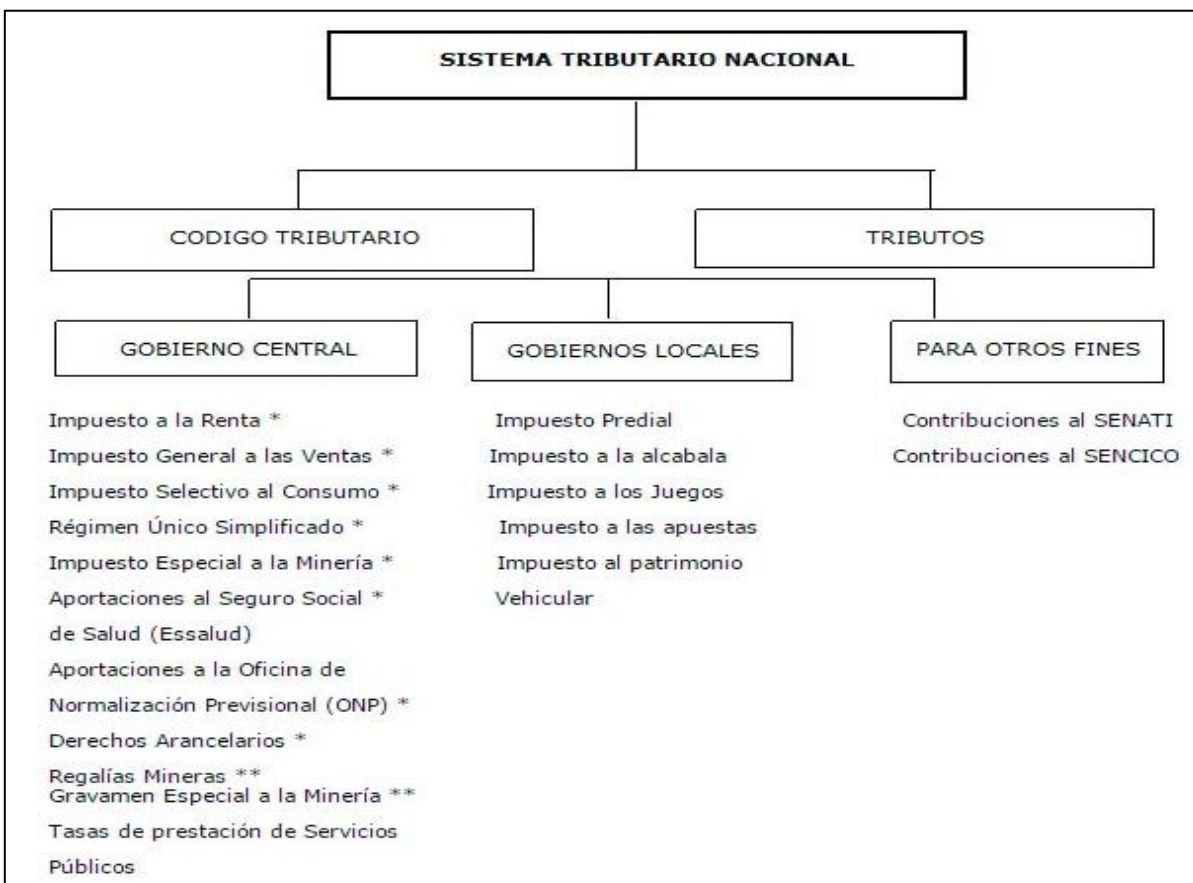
SISTEMA TRIBUTARIO NACIONAL

CODIGO TRIBUTARIO

TRIBUTOS

GOBIERNO CENTRAL

GOBIERNOS LOCALES

PARA OTROS FINES

Impuesto a la Renta *
Impuesto General a las Ventas *
Impuesto Selectivo al Consumo *
Régimen Único Simplificado *
Impuesto Especial a la Minería *
Aportaciones al Seguro Social * de Salud (Essalud)
Aportaciones a la Oficina de Normalización Previsional (ONP) *
Derechos Arancelarios *
Regalías Mineras **
Gravamen Especial a la Minería **
Tasas de prestación de Servicios Públicos

Impuesto Predial
Impuesto a la alcabala
Impuesto a los Juegos
Impuesto a las apuestas
Impuesto al patrimonio
Vehicular

Contribuciones al SENATI
Contribuciones al SENCICO